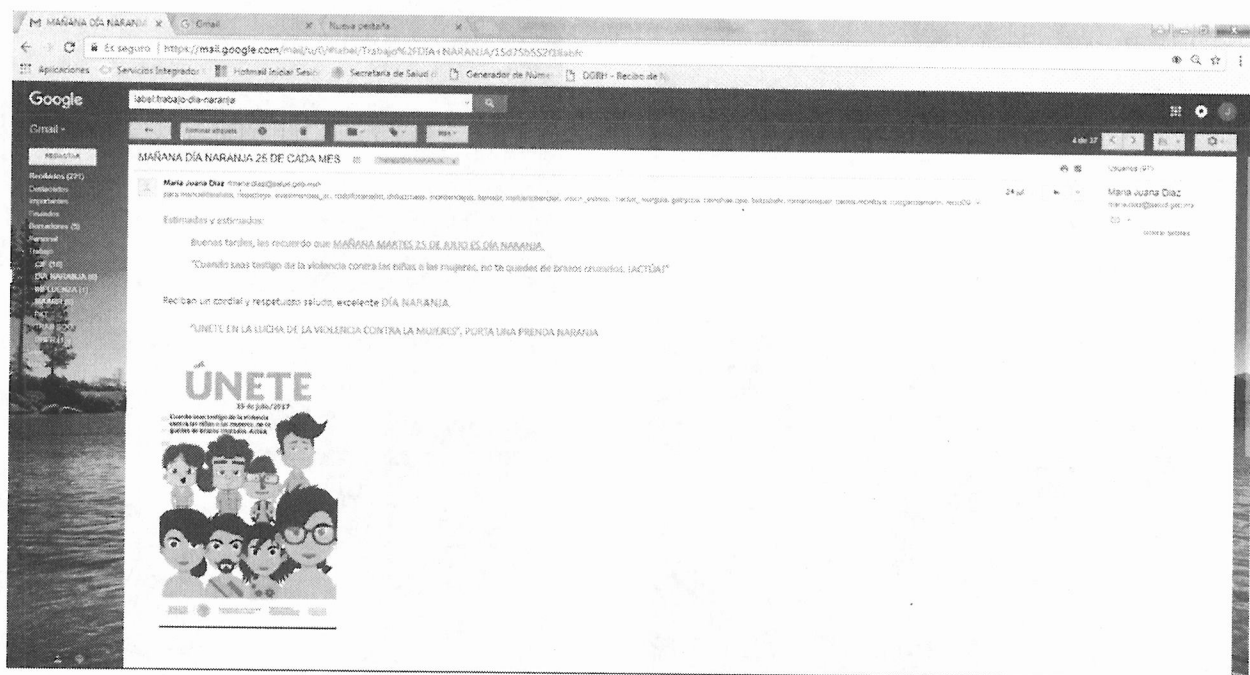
M MAÑANA DÍA NARANJA × G Gmail × Nueva pestaña ×

Es seguro | https://mail.google.com/mail/u/0/#label/Trabajo%2FDIA+NARANJA/15d75b552f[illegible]

Aplicaciones Servicios Integrados Hotmail Iniciar Sesión Secretaría de Salud Generador de Núme DGRH - Recibo de N

Google

label:trabajo-dia-naranja

Gmail

REDACTAR

Recibidos (271)
Destacados
Importantes
Enviados
Borradores (5)
Personal
Trabajo
CIF (10)
DÍA NARANJA (6)
NP LUCHA (1)
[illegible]
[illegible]
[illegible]

4 de 37

MAÑANA DÍA NARANJA 25 DE CADA MES

Maria Juana Diaz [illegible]@salud.gob.mx
para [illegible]

24 jul.

Estimadas y estimados:

Buenas tardes, les recuerdo que MAÑANA MARTES 25 DE JULIO ES DÍA NARANJA.

"Cuando seas testigo de la violencia contra las niñas o las mujeres, no te quedes de brazos cruzados. ¡ACTÚA!"

Reciban un cordial y respetuoso saludo, excelente DÍA NARANJA.

"ÚNETE EN LA LUCHA DE LA VIOLENCIA CONTRA LA MUJERES", PORTA UNA PRENDA NARANJA

ÚNETE
25 de julio/2017
Cuando seas testigo de la violencia contra las niñas o las mujeres, no te quedes de brazos cruzados. Actúa.

Usuarios (9)
Maria Juana Diaz
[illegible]@salud.gob.mx
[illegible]